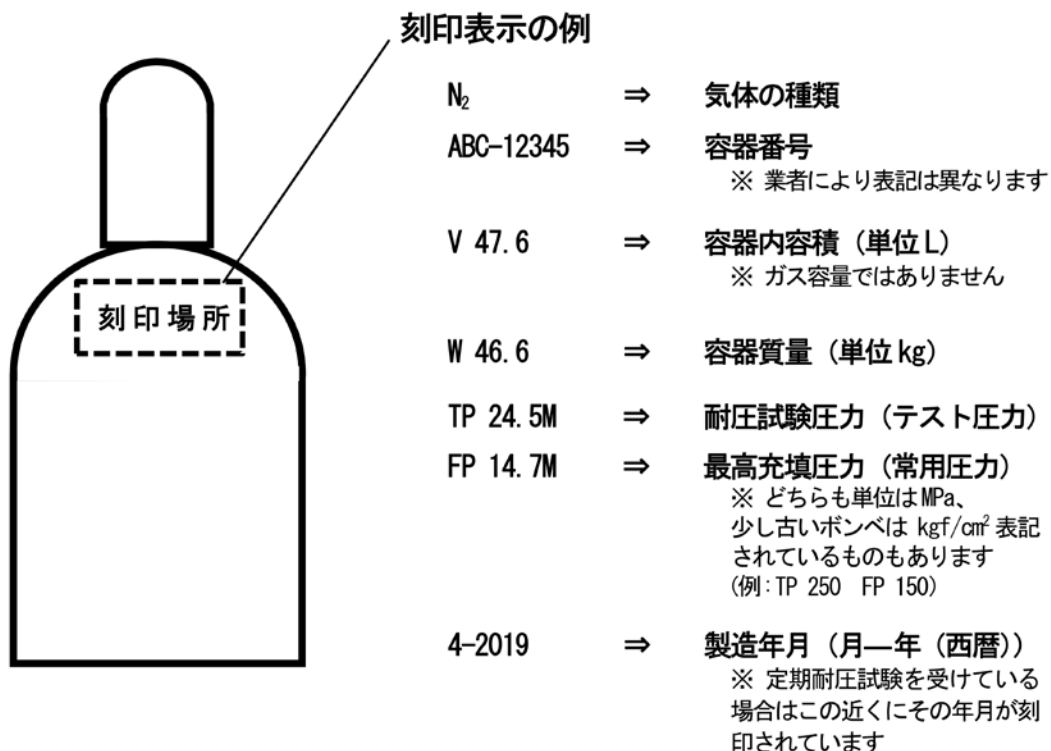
刻印表示の例

刻印場所

$N_2$ ⇒ 気体の種類

ABC-12345 ⇒ 容器番号
※ 業者により表記は異なります

V 47.6 ⇒ 容器内容積（単位L）
※ ガス容量ではありません

W 46.6 ⇒ 容器質量（単位kg）

TP 24.5M ⇒ 耐圧試験圧力（テスト圧力）

FP 14.7M ⇒ 最高充填圧力（常用圧力）
※ どちらも単位はMPa、少し古いボンベは kgf/$cm^2$ 表記されているものもあります
(例：TP 250 FP 150)

4-2019 ⇒ 製造年月（月―年（西暦））
※ 定期耐圧試験を受けている場合はこの近くにその年月が刻印されています